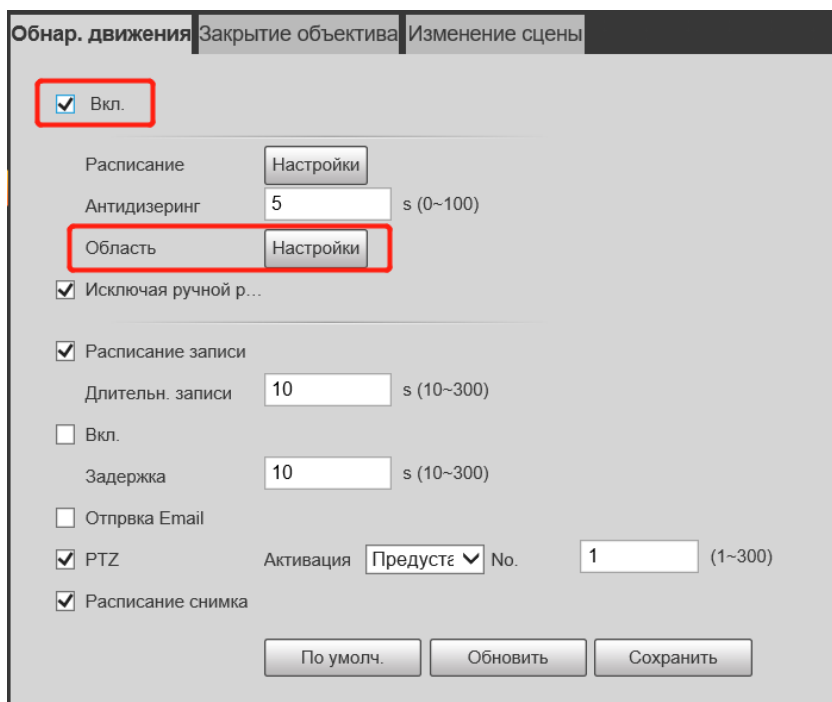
Обнар. движения Закрытие объектива Изменение сцены

Вкл.

Расписание Настройки

Антидизеринг 5 s (0~100)

Область Настройки

Исключая ручной р...

Расписание записи

Длительн. записи 10 s (10~300)

Вкл.

Задержка 10 s (10~300)

Отпрвка Email

PTZ Активация Предуста No. 1 (1~300)

Расписание снимка

По умолч. Обновить Сохранить